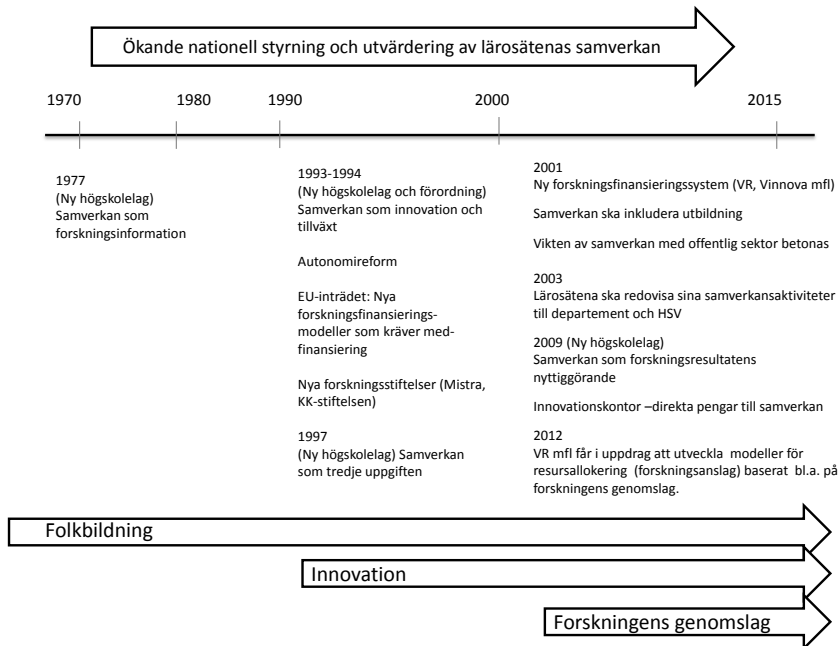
Ökande nationell styrning och utvärdering av lärosätenas samverkan

1970

1980

1990

2000

2015

1977
(Ny högskolelag)
Samverkan som forskningsinformation

1993-1994
(Ny högskolelag och förordning)
Samverkan som innovation och tillväxt

Autonomireform

EU-inträdet: Nya forskningsfinansieringsmodeller som kräver medfinansiering

Nya forskningsstiftelser (Mistra, KK-stiftelsen)

1997
(Ny högskolelag) Samverkan som tredje uppgiften

2001
Ny forskningsfinansieringssystem (VR, Vinnova mfl)

Samverkan ska inkludera utbildning

Vikten av samverkan med offentlig sektor betonas

2003
Lärosätena ska redovisa sina samverkansaktiviteter till departement och HSV

2009 (Ny högskolelag)
Samverkan som forskningsresultatens nyttiggörande

Innovationskontor –direkta pengar till samverkan

2012
VR mfl får i uppdrag att utveckla modeller för resursallokering (forskningsanslag) baserat bl.a. på forskningens genomslag.

Folkbildning

Innovation

Forskningens genomslag